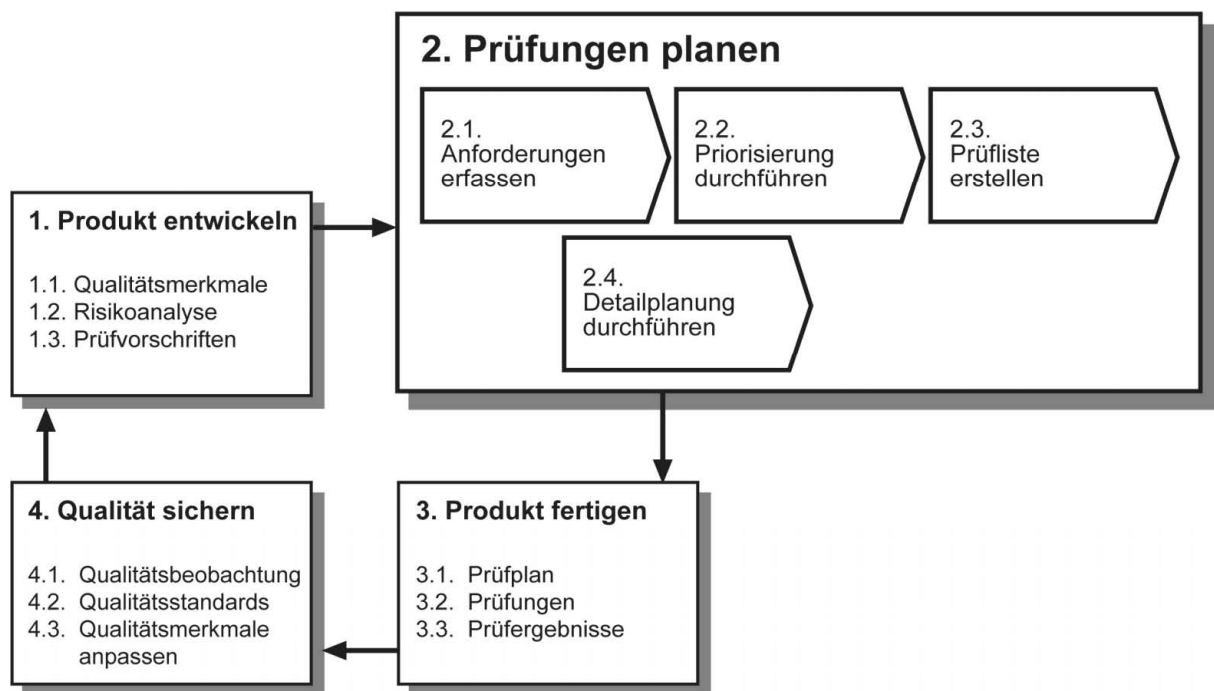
2. Prüfungen planen

2.1. Anforderungen erfassen

2.2. Priorisierung durchführen

2.3. Prüfliste erstellen

2.4. Detailplanung durchführen

1. Produkt entwickeln

1.1. Qualitätsmerkmale
1.2. Risikoanalyse
1.3. Prüfvorschriften

4. Qualität sichern

4.1. Qualitätsbeobachtung
4.2. Qualitätsstandards
4.3. Qualitätsmerkmale anpassen

3. Produkt fertigen

3.1. Prüfplan
3.2. Prüfungen
3.3. Prüfergebnisse